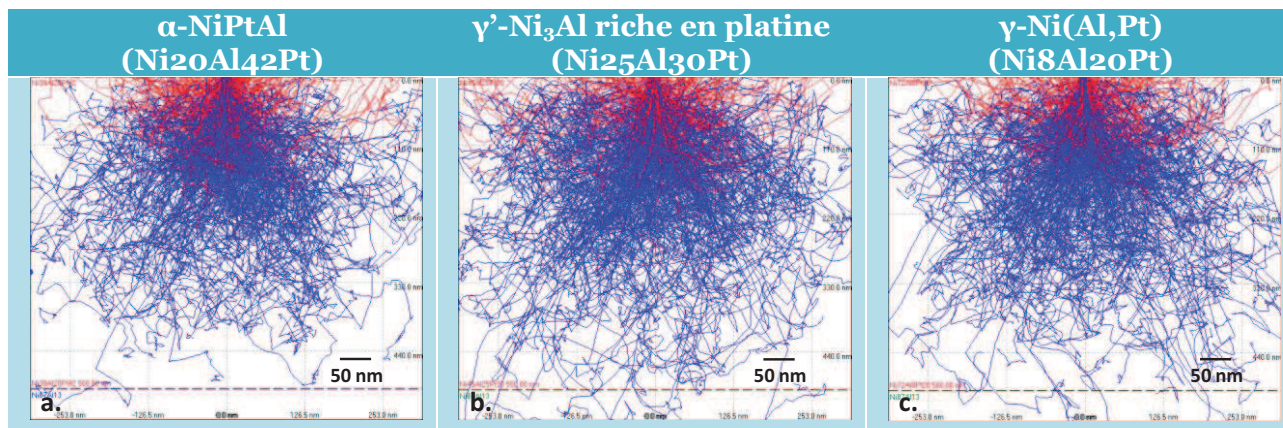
| α-NiPtAl (Ni20Al42Pt) | γ'-Ni$_3$Al riche en platine (Ni25Al30Pt) | γ-Ni(Al,Pt) (Ni8Al20Pt) |
|---|---|---|
| 0.0 nm, 110.0 nm, 220.0 nm, 330.0 nm, 440.0 nm, 50 nm, a., -253.0 nm, -126.5 nm, 0.0 nm, 126.5 nm, 253.0 nm | 0.0 nm, 110.0 nm, 220.0 nm, 330.0 nm, 440.0 nm, 50 nm, b., -253.0 nm, -126.5 nm, 0.0 nm, 126.5 nm, 253.0 nm | 0.0 nm, 110.0 nm, 220.0 nm, 330.0 nm, 440.0 nm, 50 nm, c., -253.0 nm, -126.5 nm, 0.0 nm, 126.5 nm, 253.0 nm |